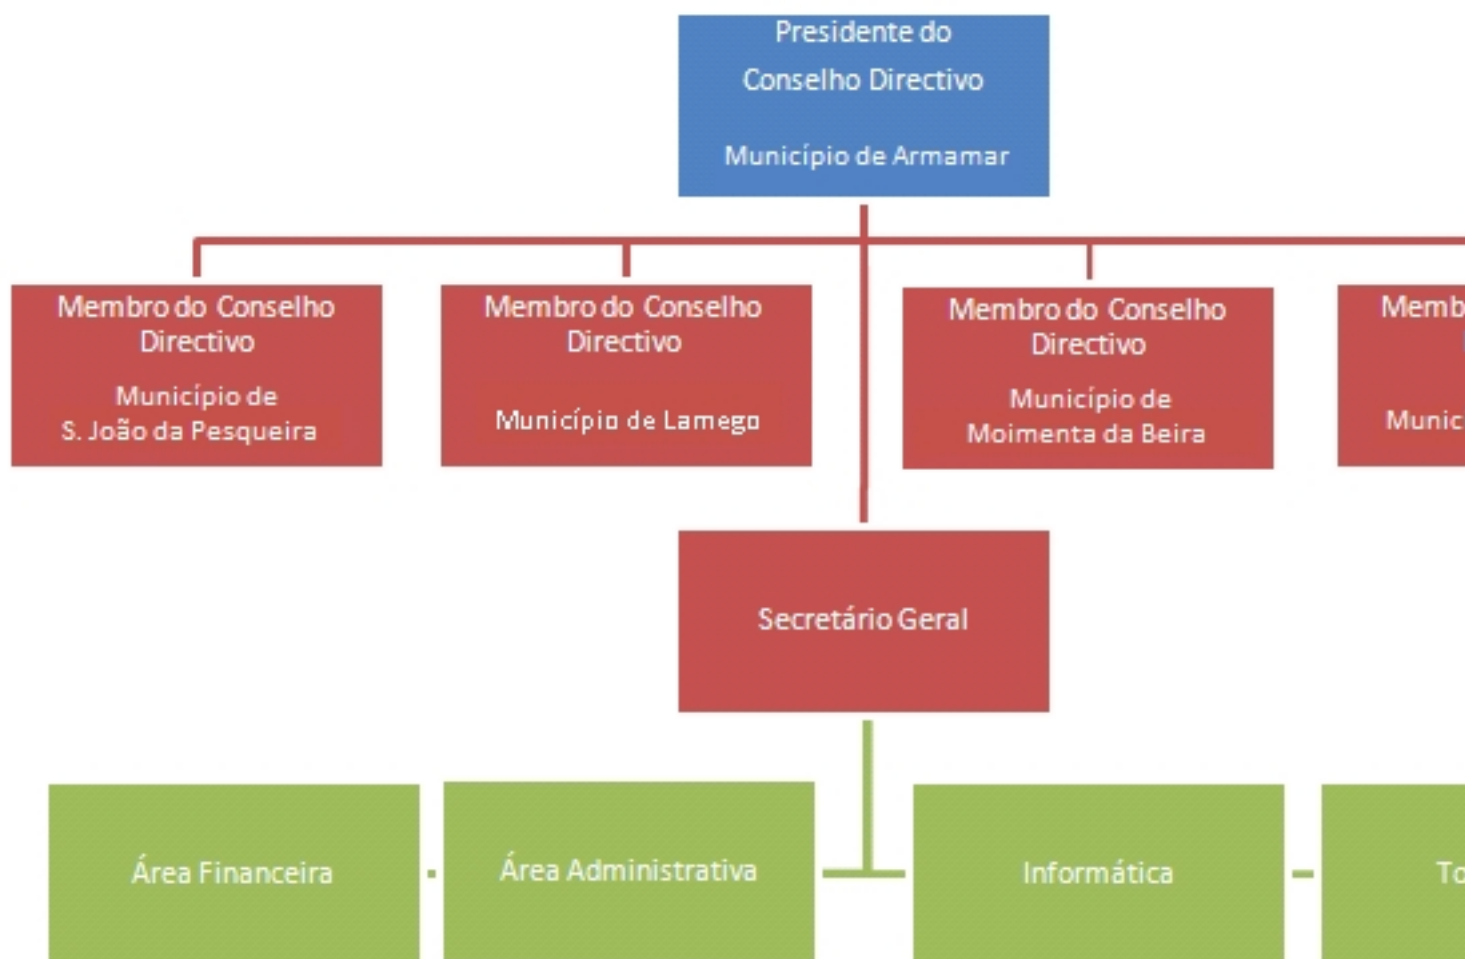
Presidente do Conselho Directivo

Município de Armamar

Membro do Conselho Directivo

Município de S. João da Pesqueira

Membro do Conselho Directivo

Município de Lamego

Membro do Conselho Directivo

Município de Moimenta da Beira

Memb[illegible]

Munic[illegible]

Secretário Geral

Área Financeira

Área Administrativa

Informática

To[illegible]